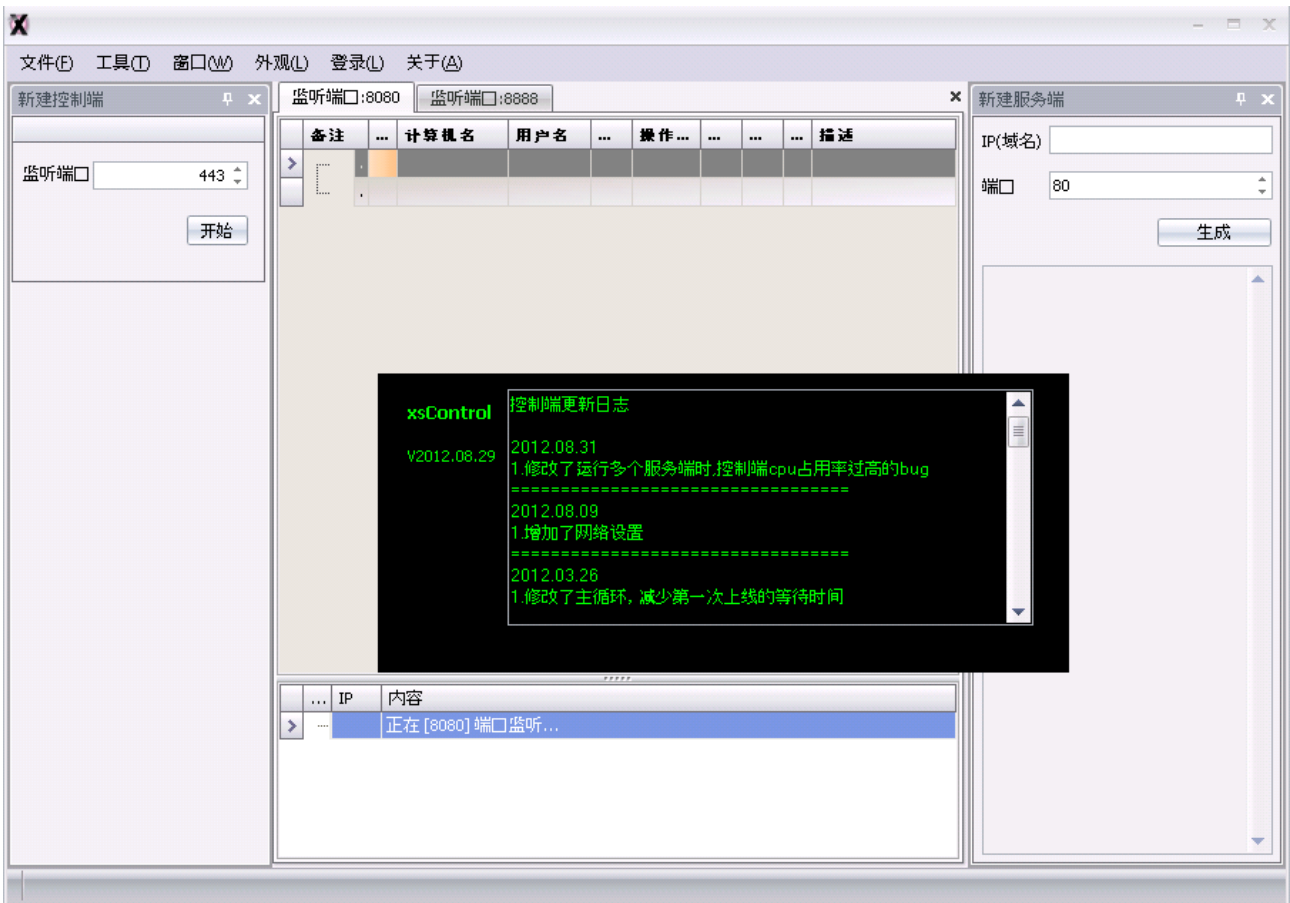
文件(F) 工具(T) 窗口(W) 外观(L) 登录(L) 关于(A)

新建控制端

监听端口 443

开始

监听端口:8080 监听端口:8888

| | 备注 | ... | 计算机名 | 用户名 | ... | 操作... | ... | ... | ... | 描述 |
|---|---|---|---|---|---|---|---|---|---|---|

xsControl

V2012.08.29

控制端更新日志

2012.08.31
1.修改了运行多个服务端时,控制端cpu占用率过高的bug
================================
2012.08.09
1.增加了网络设置
================================
2012.03.26
1.修改了主循环, 减少第一次上线的等待时间

| ... | IP | 内容 |
|---|---|---|
| ... | | 正在 [8080] 端口监听... |

新建服务端

IP(域名)

端口 80

生成